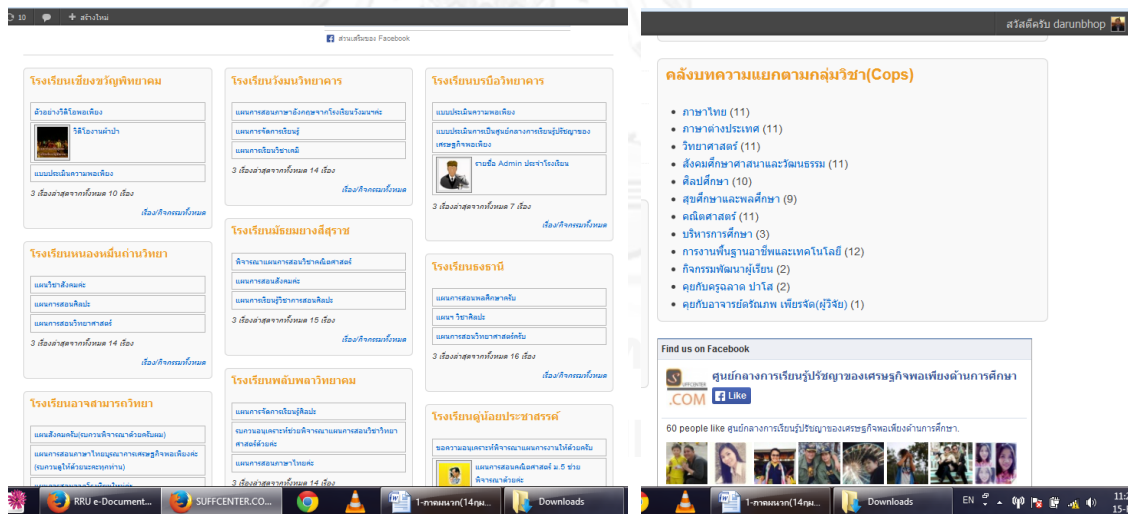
10 + สร้างใหม่

ส่วนเสริมของ Facebook

โรงเรียนเชียงขวัญพิทยาคม

ตัวอย่างวีดีโอพอเพียง

วีดีโองานผ้าป่า

แบบประเมินความพอเพียง

3 เรื่องล่าสุดจากทั้งหมด 10 เรื่อง

เรื่อง/กิจกรรมทั้งหมด

โรงเรียนหนองหมื่นถ่านวิทยา

แผนวิชาสังคมค่ะ

แผนการสอนศิลปะ

แผนการสอนวิทยาศาสตร์

3 เรื่องล่าสุดจากทั้งหมด 14 เรื่อง

เรื่อง/กิจกรรมทั้งหมด

โรงเรียนอาจสามารถวิทยา

แผนสังคมครับ(ฉบับพิจารณาด้วยครับผม)

แผนการสอนภาษาไทยบูรณาการเศรษฐกิจพอเพียงค่ะ (รบกวนดูให้ด้วยนะคะทุกท่าน)

โรงเรียนวังหมาวิทยาคาร

แผนการสอนภาษาอังกฤษจากโรงเรียนวังหมาค่ะ

แผนการจัดการเรียนรู้

แผนการเรียนวิชาเคมี

3 เรื่องล่าสุดจากทั้งหมด 14 เรื่อง

เรื่อง/กิจกรรมทั้งหมด

โรงเรียนมัธยมยางสีสุราช

พิจารณาแผนการสอนวิชาคณิตศาสตร์

แผนการสอนสังคมค่ะ

แผนการเรียนรู้วิชาการสอนศิลปะ

3 เรื่องล่าสุดจากทั้งหมด 15 เรื่อง

เรื่อง/กิจกรรมทั้งหมด

โรงเรียนพลับพลาวิทยาคม

แผนการจัดการเรียนรู้ศิลปะ

รบกวนอนุเคราะห์ช่วยพิจารณาแผนการสอนวิชาวิทยาศาสตร์ด้วยค่ะ

แผนการสอนภาษาไทยค่ะ

โรงเรียนบรบือวิทยาคาร

แบบประเมินความพอเพียง

แบบประเมินการเป็นศูนย์กลางการเรียนรู้ปรัชญาของเศรษฐกิจพอเพียง

รายชื่อ Admin ประจำโรงเรียน

3 เรื่องล่าสุดจากทั้งหมด 7 เรื่อง

เรื่อง/กิจกรรมทั้งหมด

โรงเรียนธงธานี

แผนการสอนพลศึกษาครับ

แผนฯ วิชาศิลปะ

แผนการสอนวิทยาศาสตร์ครับ

3 เรื่องล่าสุดจากทั้งหมด 16 เรื่อง

เรื่อง/กิจกรรมทั้งหมด

โรงเรียนดู่น้อยประชาสรรค์

ขอความอนุเคราะห์พิจารณาแผนการงานให้ด้วยครับ

แผนการสอนคณิตศาสตร์ ม.5 ช่วยพิจารณาด้วยค่ะ

สวัสดีครับ darunbhop

คลังบทความแยกตามกลุ่มวิชา(Cops)

- ภาษาไทย (11)
- ภาษาต่างประเทศ (11)
- วิทยาศาสตร์ (11)
- สังคมศึกษาศาสนาและวัฒนธรรม (11)
- ศิลปศึกษา (10)
- สุขศึกษาและพลศึกษา (9)
- คณิตศาสตร์ (11)
- บริหารการศึกษา (3)
- การงานพื้นฐานอาชีพและเทคโนโลยี (12)
- กิจกรรมพัฒนาผู้เรียน (2)
- คุยกับครูฉลาด ปาโส (2)
- คุยกับอาจารย์ดรัณภพ เพียรจัด(ผู้วิจัย) (1)

Find us on Facebook

ศูนย์กลางการเรียนรู้ปรัชญาของเศรษฐกิจพอเพียงด้านการศึกษา

.COM Like

60 people like ศูนย์กลางการเรียนรู้ปรัชญาของเศรษฐกิจพอเพียงด้านการศึกษา.

RRU e-Document... SUFFCENTER.CO... 1-ภาคผนวก(14ภูม... Downloads 1-ภาคผนวก(14ภูม... Downloads EN 11:2 15-